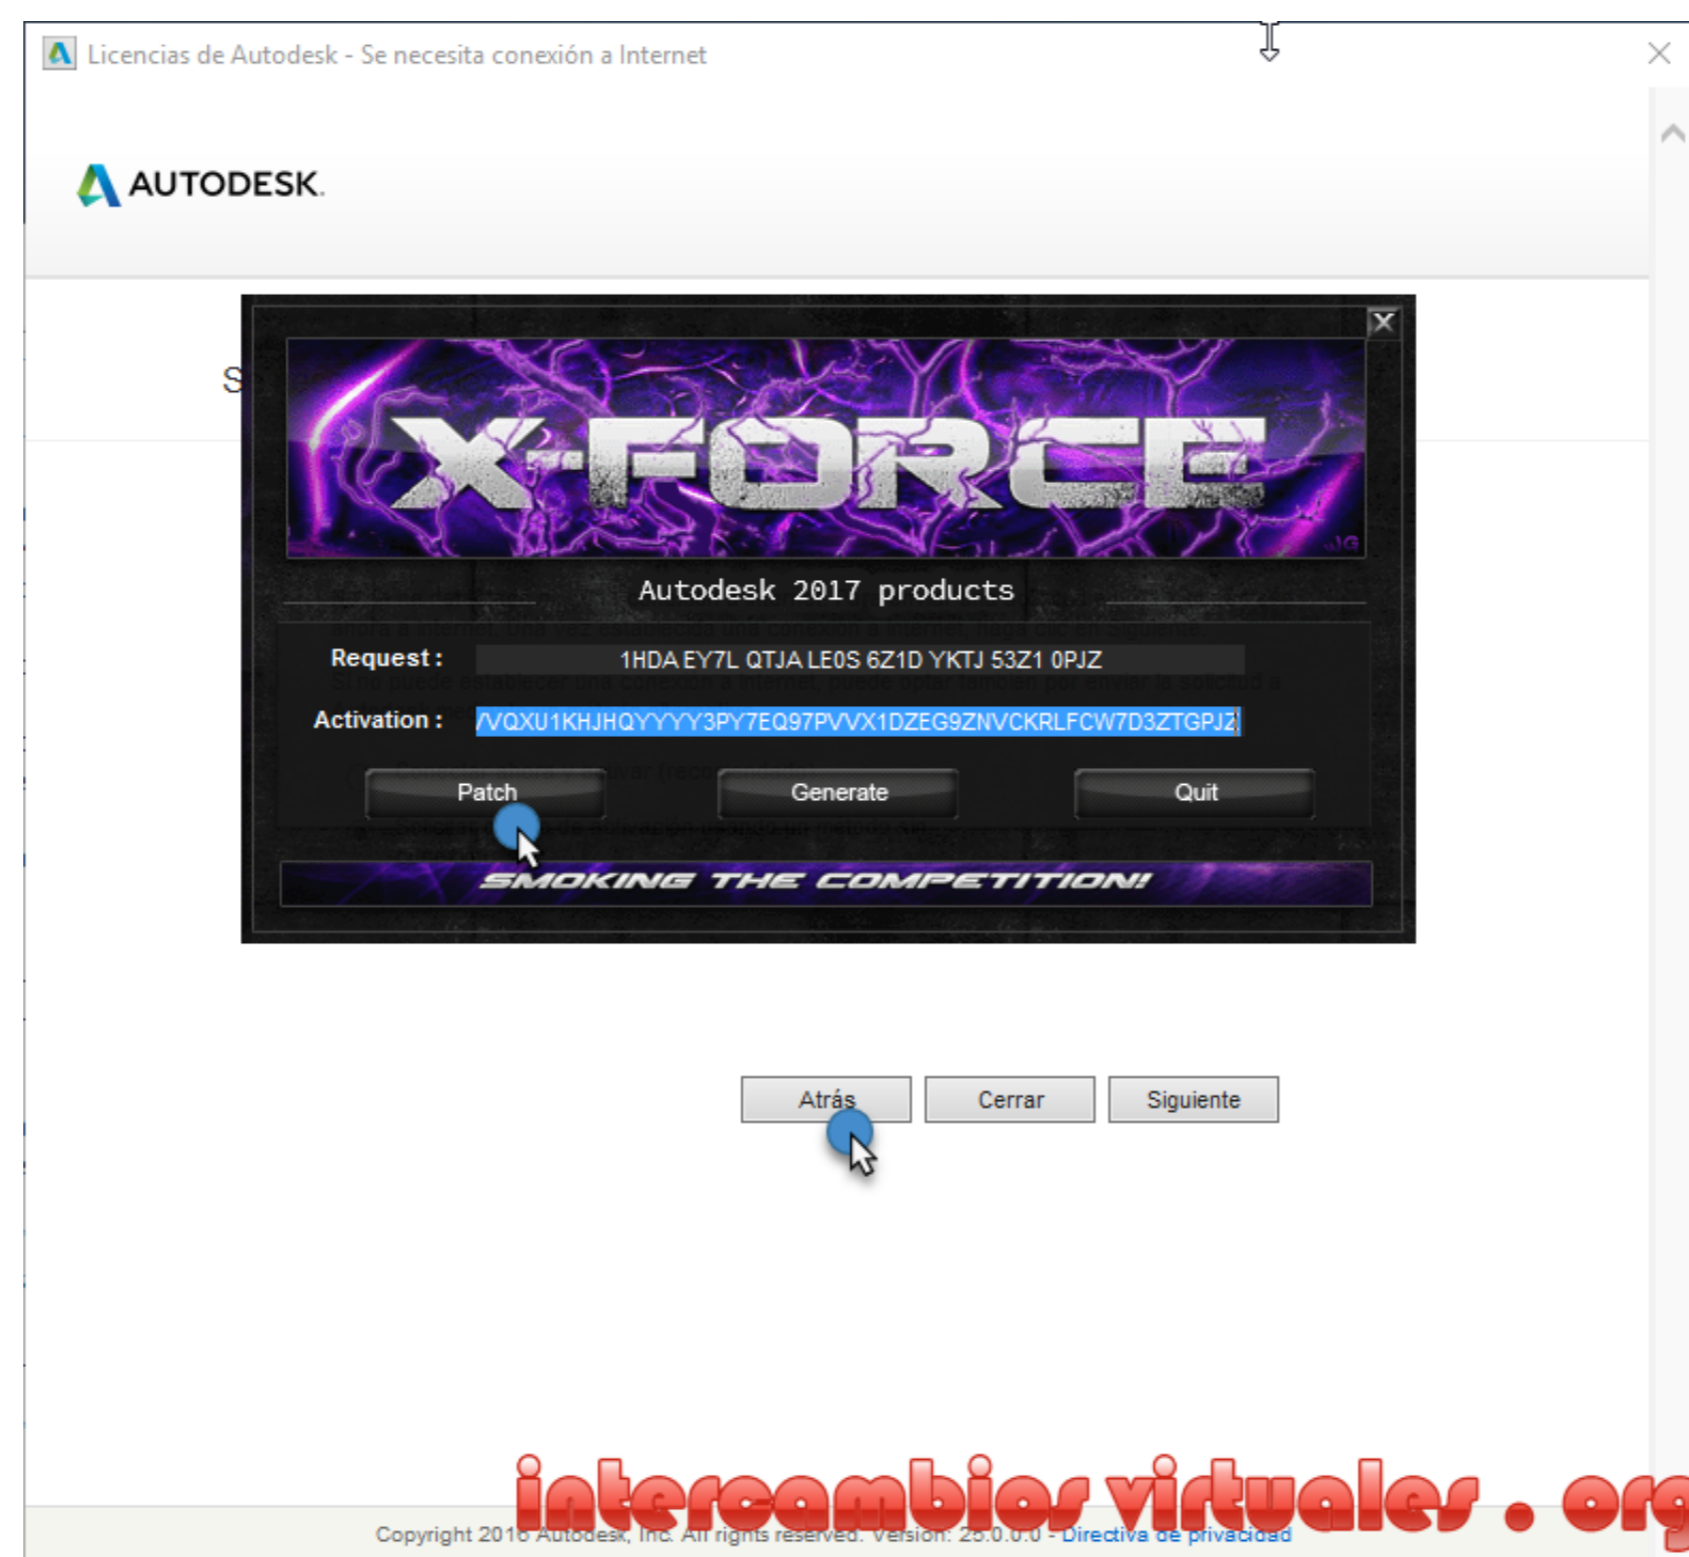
Licencias de Autodesk - Se necesita conexión a Internet

AUTODESK.

S

X-FORCE

Autodesk 2017 products

Request : 1HDA EY7L QTJA LE0S 6Z1D YKTJ 53Z1 0PJZ

Activation : /VQXU1KHJHQYYYY3PY7EQ97PVVX1DZEG9ZNVCKRLFCW7D3ZTGPJZ

Patch Generate Quit

SMOKING THE COMPETITION!

Atrás Cerrar Siguiente

Copyright 201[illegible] Autodesk, Inc. All rights reserved. Version: 2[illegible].0.0.0 - Directiva de privacidad

intercambios virtuales . org